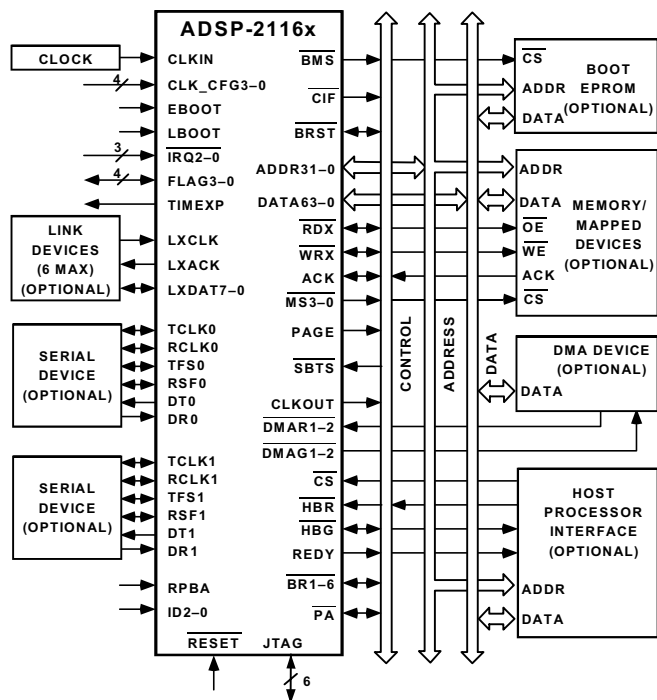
ADSP-2116x

CLOCK

CLKIN
4
CLK_CFG3–0
EBOOT
LBOOT
3
$\overline{IRQ2–0}$
4
FLAG3–0
TIMEXP

LINK DEVICES (6 MAX) (OPTIONAL)

LXCLK
LXACK
LXDAT7–0

SERIAL DEVICE (OPTIONAL)

TCLK0
RCLK0
TFS0
RSF0
DT0
DR0

SERIAL DEVICE (OPTIONAL)

TCLK1
RCLK1
TFS1
RSF1
DT1
DR1

RPBA
ID2–0

$\overline{RESET}$
JTAG
6

$\overline{BMS}$
$\overline{CIF}$
$\overline{BRST}$
ADDR31–0
DATA63–0
$\overline{RDX}$
$\overline{WRX}$
ACK
$\overline{MS3–0}$
PAGE
$\overline{SBTS}$
CLKOUT
$\overline{DMAR1–2}$
$\overline{DMAG1–2}$
$\overline{CS}$
$\overline{HBR}$
$\overline{HBG}$
REDY
$\overline{BR1–6}$
$\overline{PA}$

CONTROL
ADDRESS
DATA

$\overline{CS}$
ADDR
DATA
BOOT EPROM (OPTIONAL)

ADDR
DATA
$\overline{OE}$
$\overline{WE}$
ACK
$\overline{CS}$
MEMORY/ MAPPED DEVICES (OPTIONAL)

DMA DEVICE (OPTIONAL)
DATA

HOST PROCESSOR INTERFACE (OPTIONAL)
ADDR
DATA